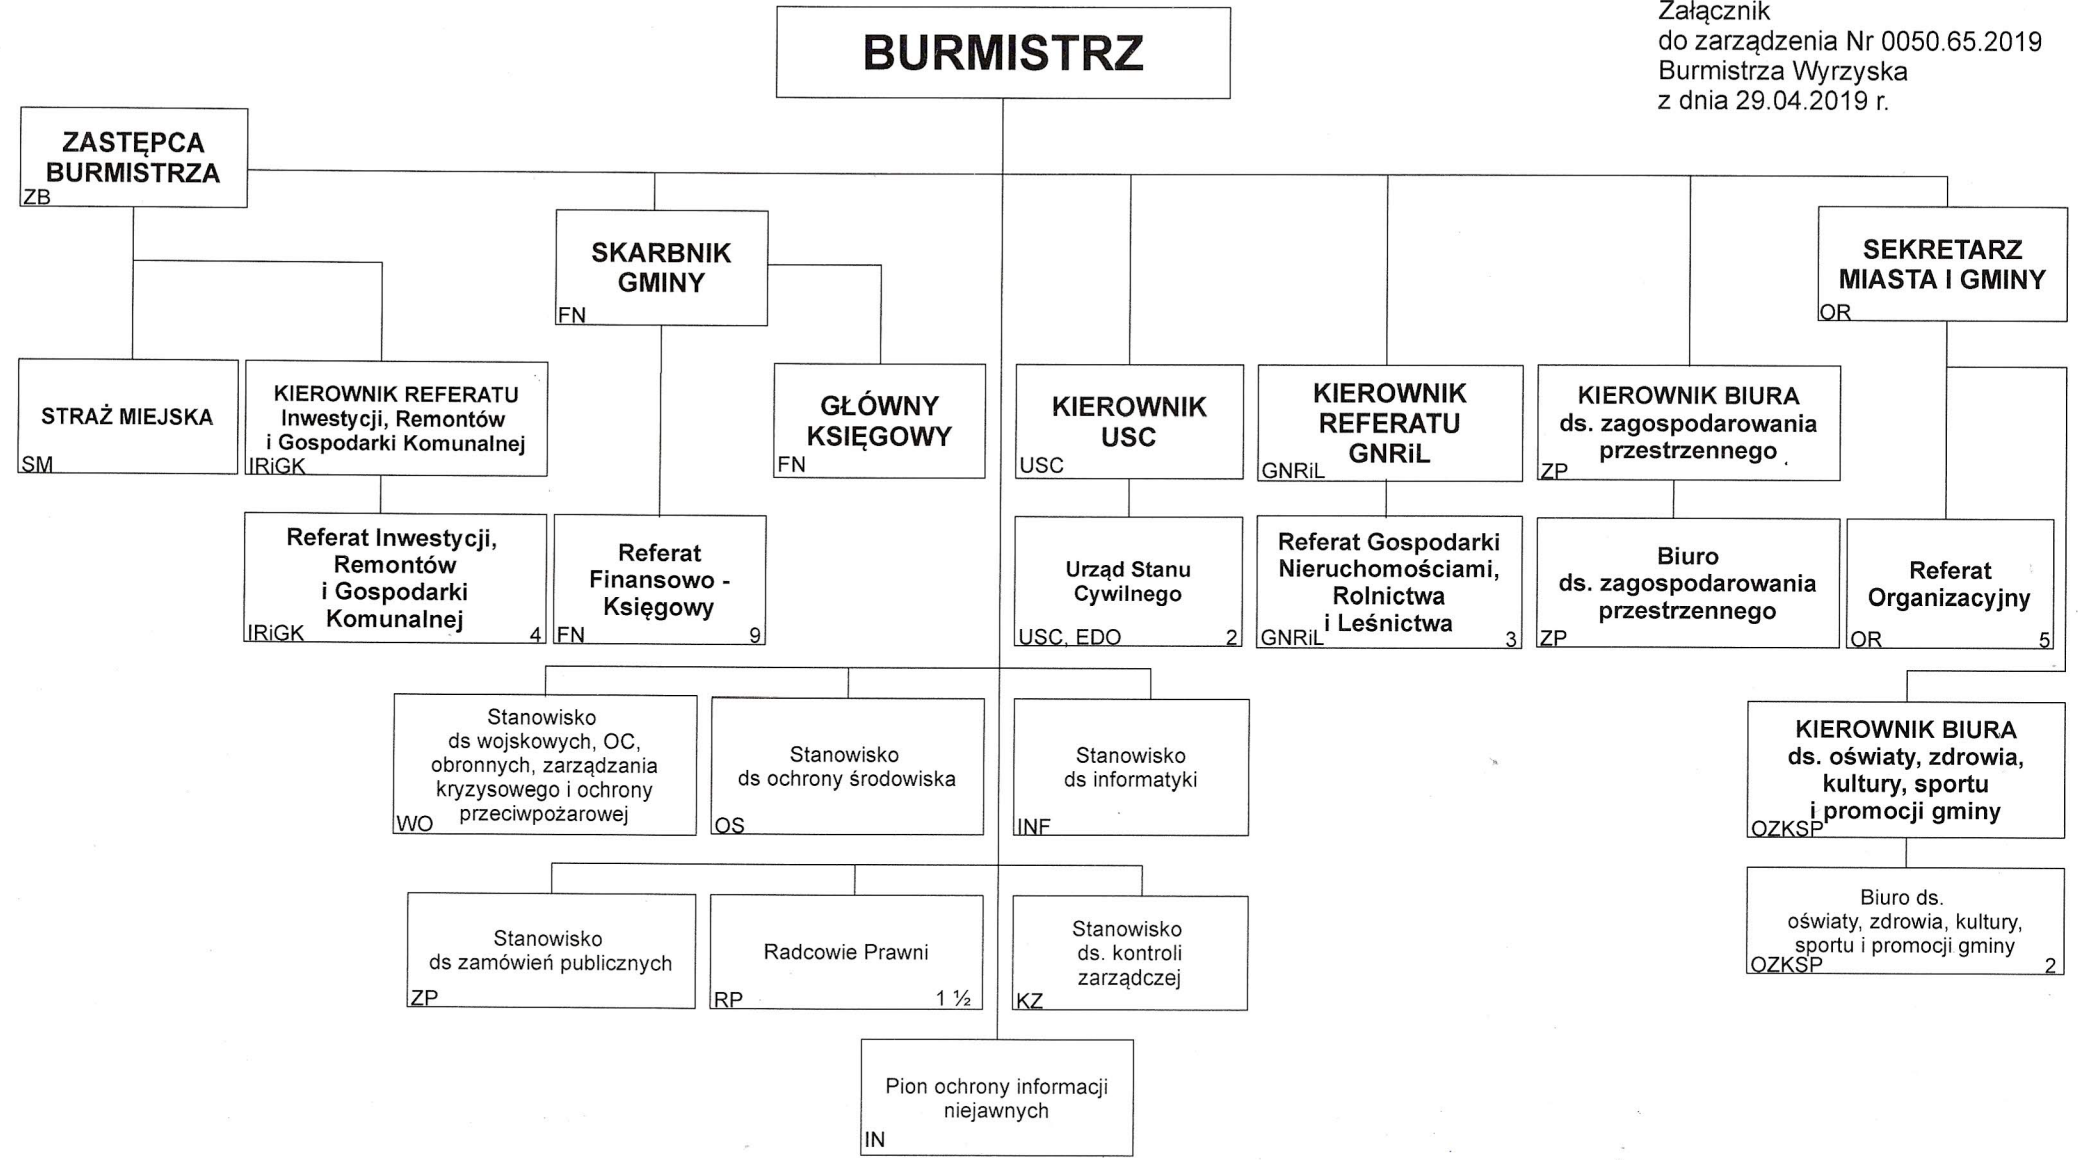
Załącznik
do zarządzenia Nr 0050.65.2019
Burmistrza Wyrzyska
z dnia 29.04.2019 r.

BURMISTRZ

ZASTĘPCA BURMISTRZA
ZB

SKARBNIK GMINY
FN

SEKRETARZ MIASTA I GMINY
OR

STRAŻ MIEJSKA
SM

KIEROWNIK REFERATU Inwestycji, Remontów i Gospodarki Komunalnej
IRiGK

GŁÓWNY KSIĘGOWY
FN

KIEROWNIK USC
USC

KIEROWNIK REFERATU GNRiL
GNRiL

KIEROWNIK BIURA ds. zagospodarowania przestrzennego
ZP

Referat Inwestycji, Remontów i Gospodarki Komunalnej
IRiGK 4

Referat Finansowo - Księgowy
FN 9

Urząd Stanu Cywilnego
USC, EDO 2

Referat Gospodarki Nieruchomościami, Rolnictwa i Leśnictwa
GNRiL 3

Biuro ds. zagospodarowania przestrzennego
ZP

Referat Organizacyjny
OR 5

Stanowisko ds wojskowych, OC, obronnych, zarządzania kryzysowego i ochrony przeciwpożarowej
WO

Stanowisko ds ochrony środowiska
OS

Stanowisko ds informatyki
INF

KIEROWNIK BIURA ds. oświaty, zdrowia, kultury, sportu i promocji gminy
OZKSP

Stanowisko ds zamówień publicznych
ZP

Radcowie Prawni
RP 1 ½

Stanowisko ds. kontroli zarządczej
KZ

Biuro ds. oświaty, zdrowia, kultury, sportu i promocji gminy
OZKSP 2

Pion ochrony informacji niejawnych
IN